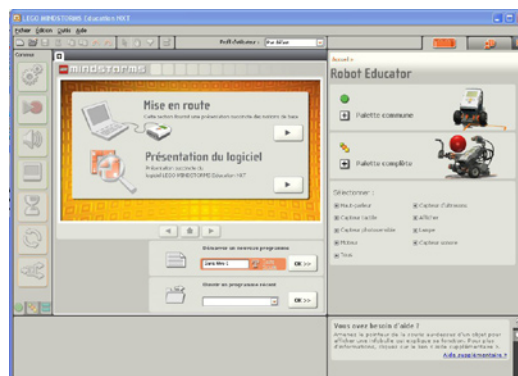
LEGO MINDSTORMS Education NXT

Fichier Édition Outils Aide

Profil utilisateur : Par défaut

Courant

LEGO MINDSTORMS

Mise en route

Cette section fournit une présentation succincte des notions de base

Présentation du logiciel

Présentation succincte du logiciel LEGO MINDSTORMS Education NXT

Démarrer un nouveau programme

Sans titre-1

OK >>

Ouvrir un programme récent

OK >>

Robot Educator

Palette commune

Palette complète

Sélectionner :

Haut-parleur

Capteur d'ultrasons

Capteur tactile

Afficher

Capteur photosensible

Lampe

Moteur

Capteur sonore

Tous

Vous avez besoin d'aide ?

Amenez le pointeur de la souris au-dessus d'un objet pour afficher une info-bulle qui explique sa fonction. Pour plus d'informations, cliquez sur le lien « Aide supplémentaire ».

Aide supplémentaire »